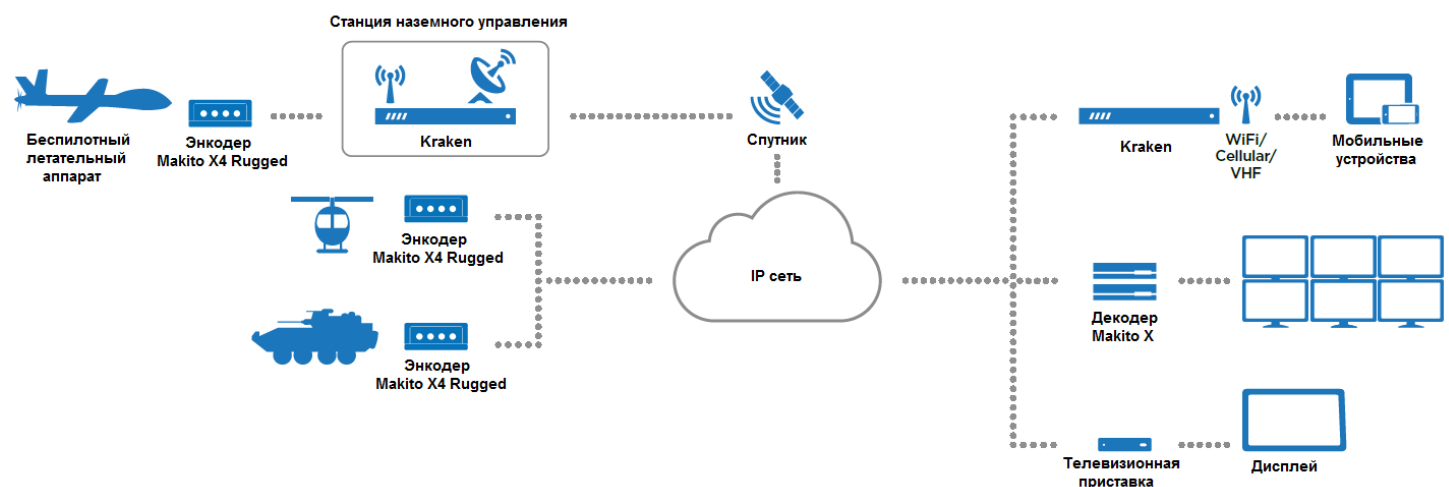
Станция наземного управления

Беспилотный летательный аппарат

Энкодер Makito X4 Rugged

Kraken

Спутник

Энкодер Makito X4 Rugged

Энкодер Makito X4 Rugged

IP сеть

Kraken

WiFi/ Cellular/ VHF

Мобильные устройства

Декодер Makito X

Телевизионная приставка

Дисплей